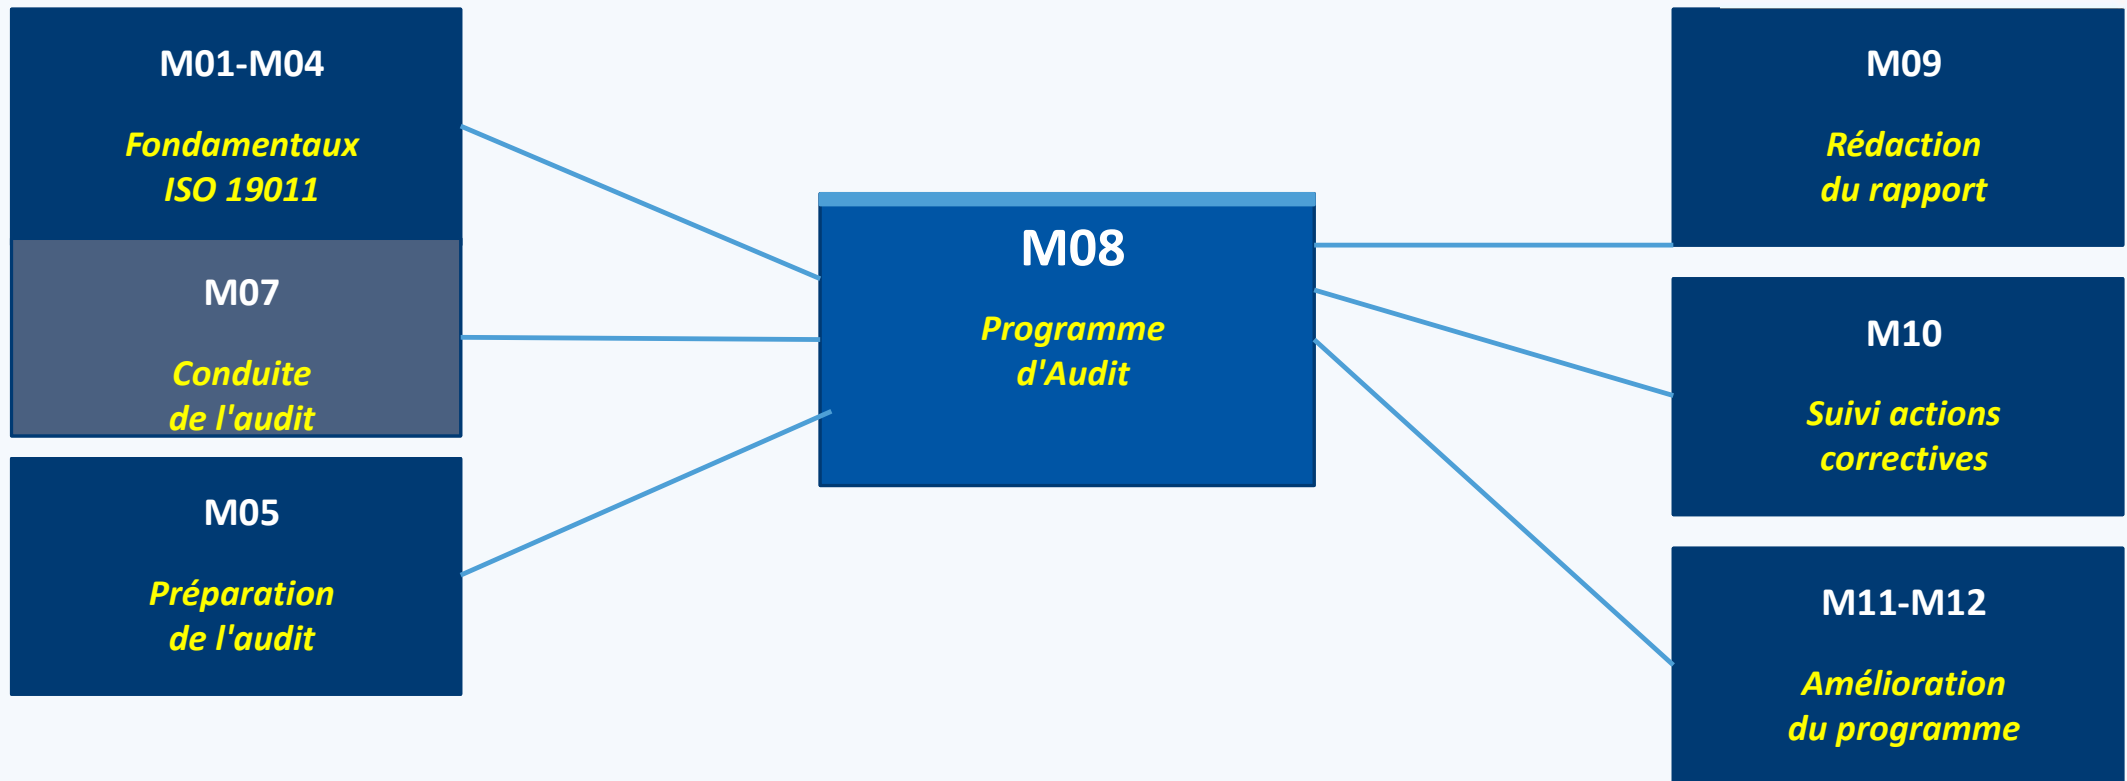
M01-M04

Fondamentaux ISO 19011

M07

Conduite de l'audit

M05

Préparation de l'audit

M08

Programme d'Audit

M09

Rédaction du rapport

M10

Suivi actions correctives

M11-M12

Amélioration du programme